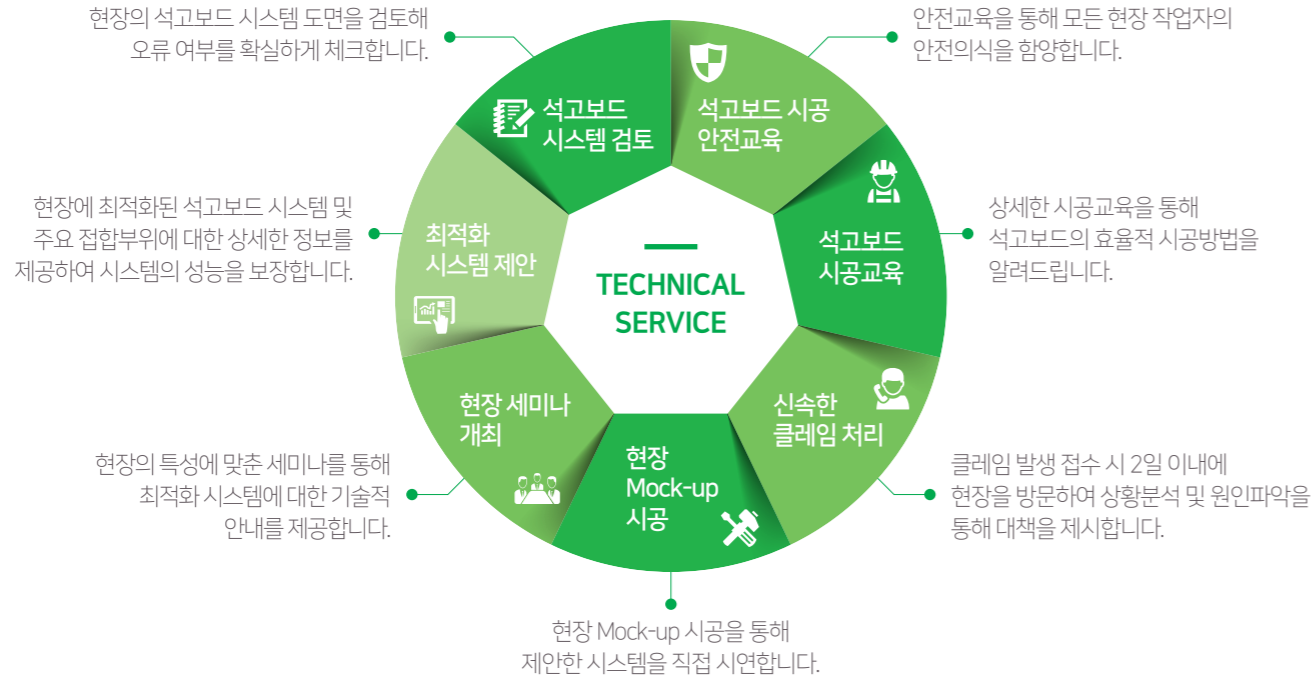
현장의 석고보드 시스템 도면을 검토해
오류 여부를 확실하게 체크합니다.

안전교육을 통해 모든 현장 작업자의
안전의식을 함양합니다.

석고보드
시스템 검토

석고보드 시공
안전교육

최적화된 석고보드 시스템 및
주요 접합부위에 대한 상세한 정보를
제공하여 시스템의 성능을 보장합니다.

최적화
시스템 제안

TECHNICAL
SERVICE

석고보드
시공교육

상세한 시공교육을 통해
석고보드의 효율적 시공방법을
알려드립니다.

현장 세미나
개최

신속한
클레임 처리

현장의 특성에 맞춘 세미나를 통해
최적화 시스템에 대한 기술적
안내를 제공합니다.

현장
Mock-up
시공

클레임 발생 접수 시 2일 이내에
현장을 방문하여 상황분석 및 원인파악을
통해 대책을 제시합니다.

현장 Mock-up 시공을 통해
제안한 시스템을 직접 시연합니다.